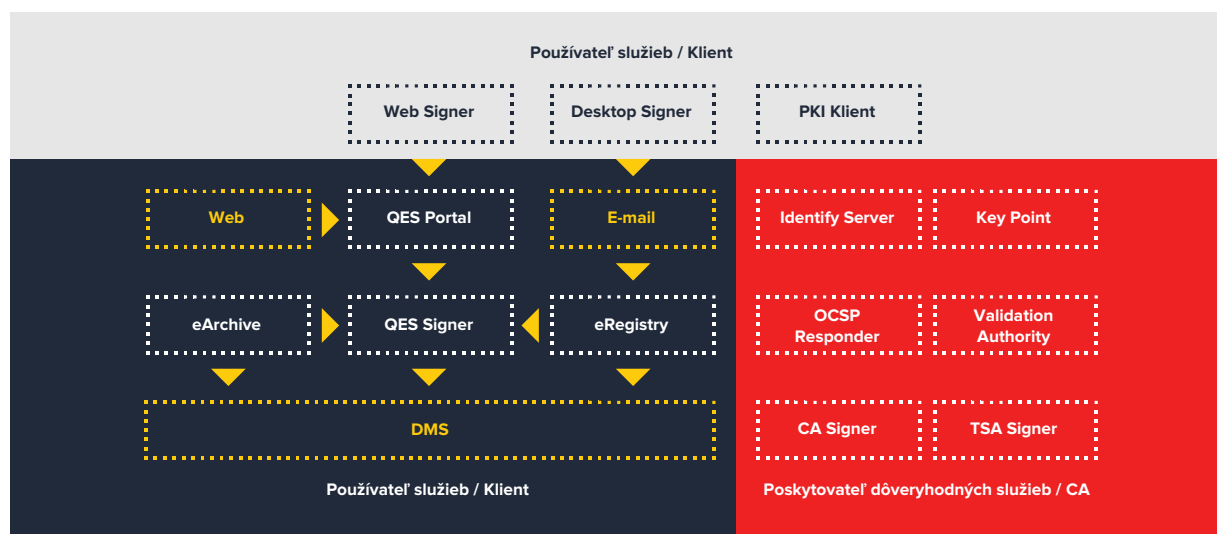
Používateľ služieb / Klient

Web Signer

Desktop Signer

PKI Klient

Web

QES Portal

E-mail

eArchive

QES Signer

eRegistry

DMS

Používateľ služieb / Klient

Identify Server

Key Point

OCSP Responder

Validation Authority

CA Signer

TSA Signer

Poskytovateľ dôveryhodných služieb / CA